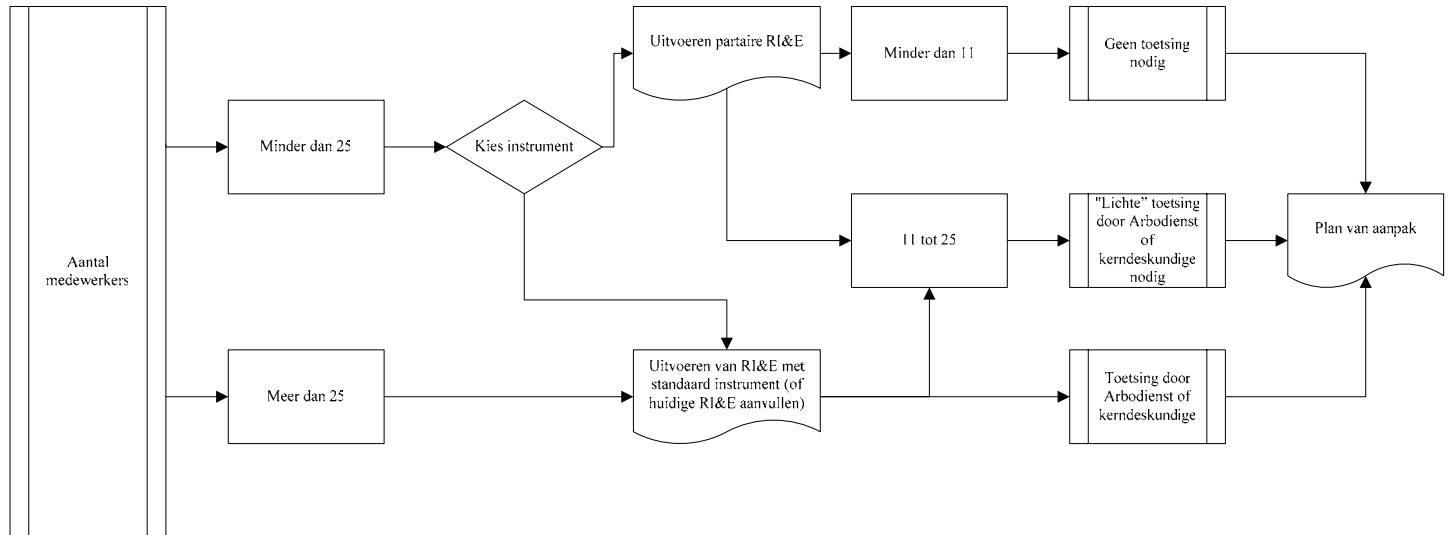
Aantal medewerkers

Minder dan 25

Kies instrument

Uitvoeren partaire RI&E

Minder dan 11

Geen toetsing nodig

11 tot 25

"Lichte" toetsing door Arbodienst of kerndeskundige nodig

Plan van aanpak

Meer dan 25

Uitvoeren van RI&E met standaard instrument (of huidige RI&E aanvullen)

Toetsing door Arbodienst of kerndeskundige